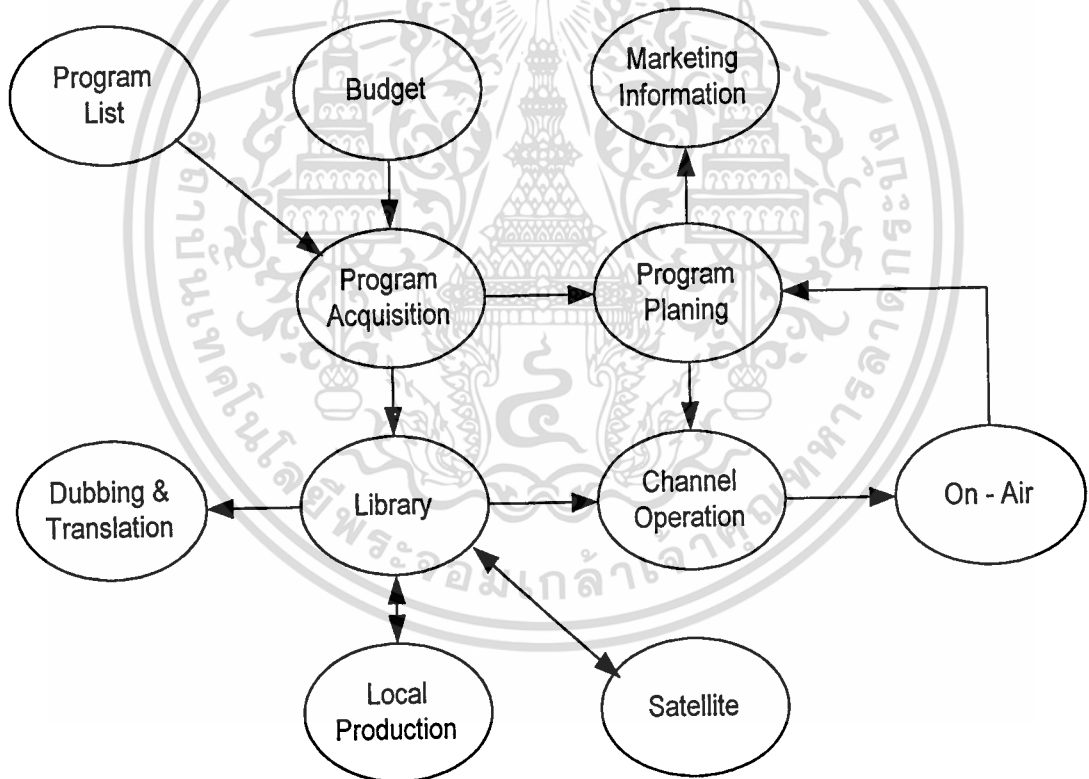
Program List

Budget

Marketing Information

Program Acquisition

Program Planing

Dubbing & Translation

Library

Channel Operation

On - Air

Local Production

Satellite

สถาบันเทคโนโลยีพระจอมเกล้าเจ้าคุณทหารลาดกระบัง